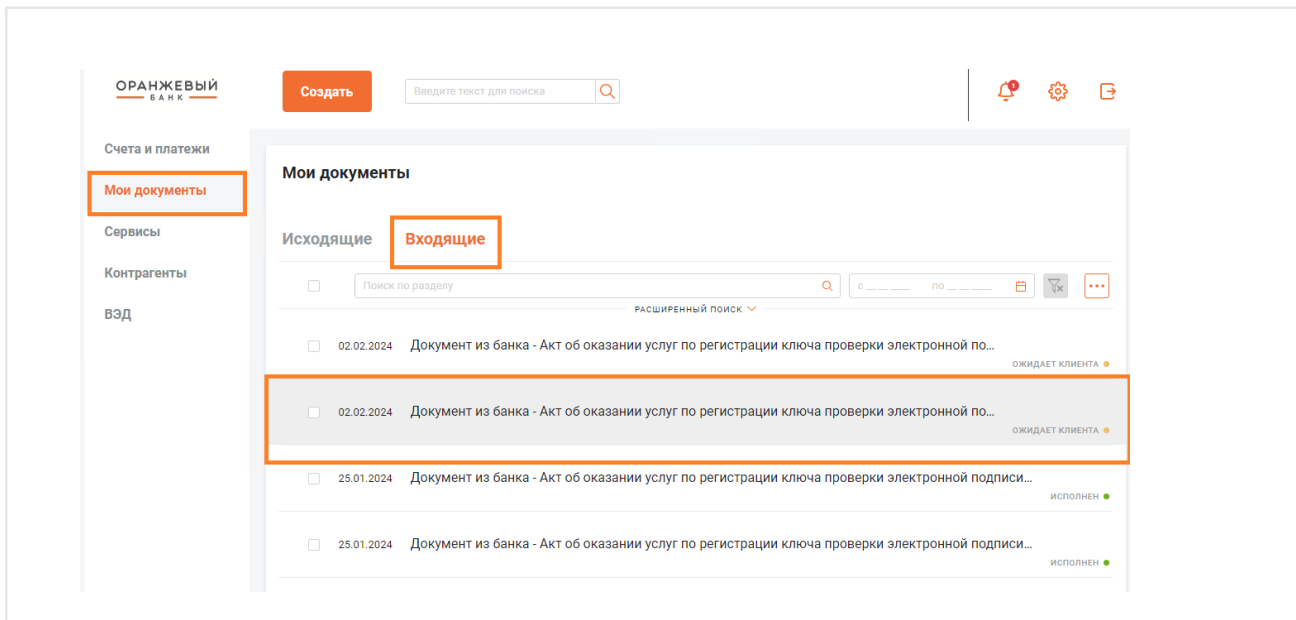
ОРАНЖЕВЫЙ БАНК

Создать

Введите текст для поиска

1

Счета и платежи

Мои документы

Сервисы

Контрагенты

ВЭД

Мои документы

Исходящие

Входящие

Поиск по разделу

с __ __ ____ по __ __ ____

РАСШИРЕННЫЙ ПОИСК

02.02.2024 Документ из банка - Акт об оказании услуг по регистрации ключа проверки электронной по...
ОЖИДАЕТ КЛИЕНТА

02.02.2024 Документ из банка - Акт об оказании услуг по регистрации ключа проверки электронной по...
ОЖИДАЕТ КЛИЕНТА

25.01.2024 Документ из банка - Акт об оказании услуг по регистрации ключа проверки электронной подписи...
ИСПОЛНЕН

25.01.2024 Документ из банка - Акт об оказании услуг по регистрации ключа проверки электронной подписи...
ИСПОЛНЕН